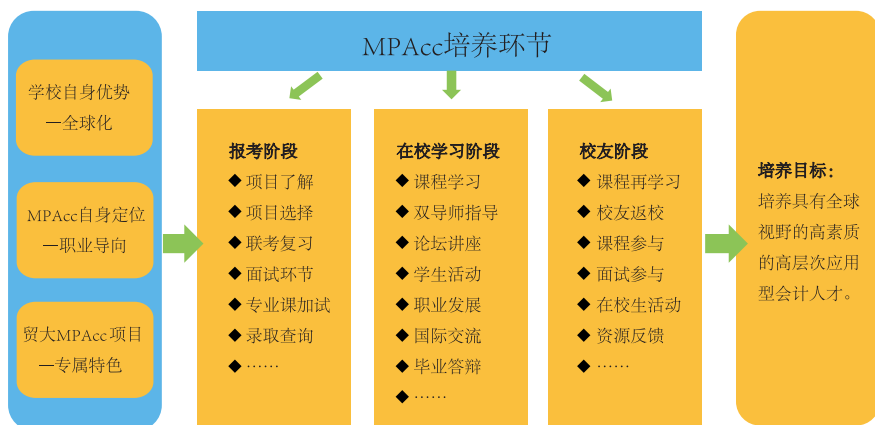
学校自身优势
—全球化

MPAcc自身定位
—职业导向

贸大MPAcc项目
—专属特色

MPAcc培养环节

报考阶段
◆ 项目了解
◆ 项目选择
◆ 联考复习
◆ 面试环节
◆ 专业课加试
◆ 录取查询
◆ ……

在校学习阶段
◆ 课程学习
◆ 双导师指导
◆ 论坛讲座
◆ 学生活动
◆ 职业发展
◆ 国际交流
◆ 毕业答辩
◆ ……

校友阶段
◆ 课程再学习
◆ 校友返校
◆ 课程参与
◆ 面试参与
◆ 在校生活动
◆ 资源反馈
◆ ……

培养目标：
培养具有全球视野的高素质的高层次应用型会计人才。